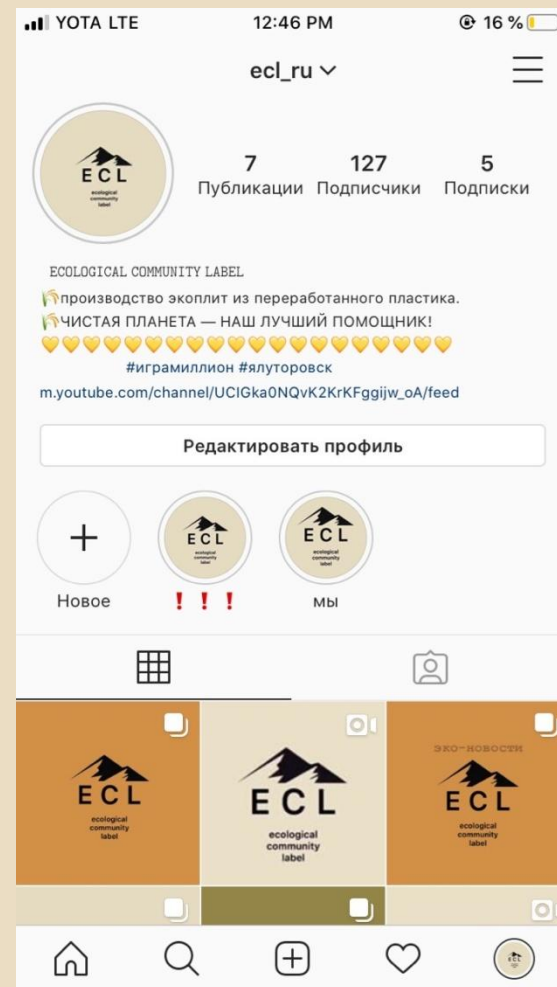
YOTA LTE 12:46 PM 16 %

ecl_ru

ECL
ecological community label

7 Публикации
127 Подписчики
5 Подписки

ECOLOGICAL COMMUNITY LABEL
производство экоплит из переработанного пластика.
ЧИСТАЯ ПЛАНЕТА — НАШ ЛУЧШИЙ ПОМОЩНИК!
💛💛💛💛💛💛💛💛💛💛💛💛💛💛💛💛💛💛
#игрмиллион #ялуторовск
m.youtube.com/channel/UCIGka0NQvK2KrKFggijw_oA/feed

Редактировать профиль

+
Новое

ECL
ecological community label
! ! !

ECL
ecological community label
мы

ECL
ecological community label

ECL
ecological community label

ЭКО-НОВОСТИ
ECL
ecological community label